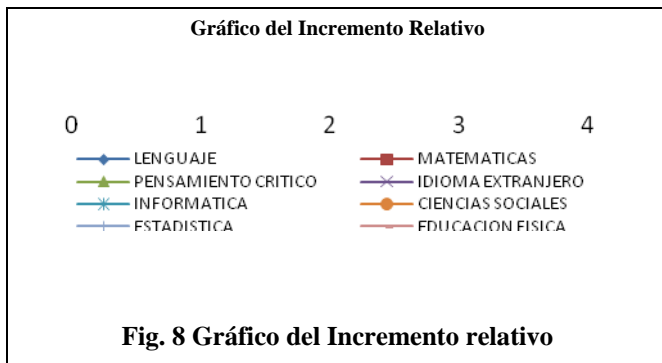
Gráfico del Incremento Relativo

0 1 2 3 4

LENGUAJE
MATEMATICAS
PENSAMIENTO CRITICO
IDIOMA EXTRANJERO
INFORMATICA
CIENCIAS SOCIALES
ESTADISTICA
EDUCACION FISICA

Fig. 8 Gráfico del Incremento relativo